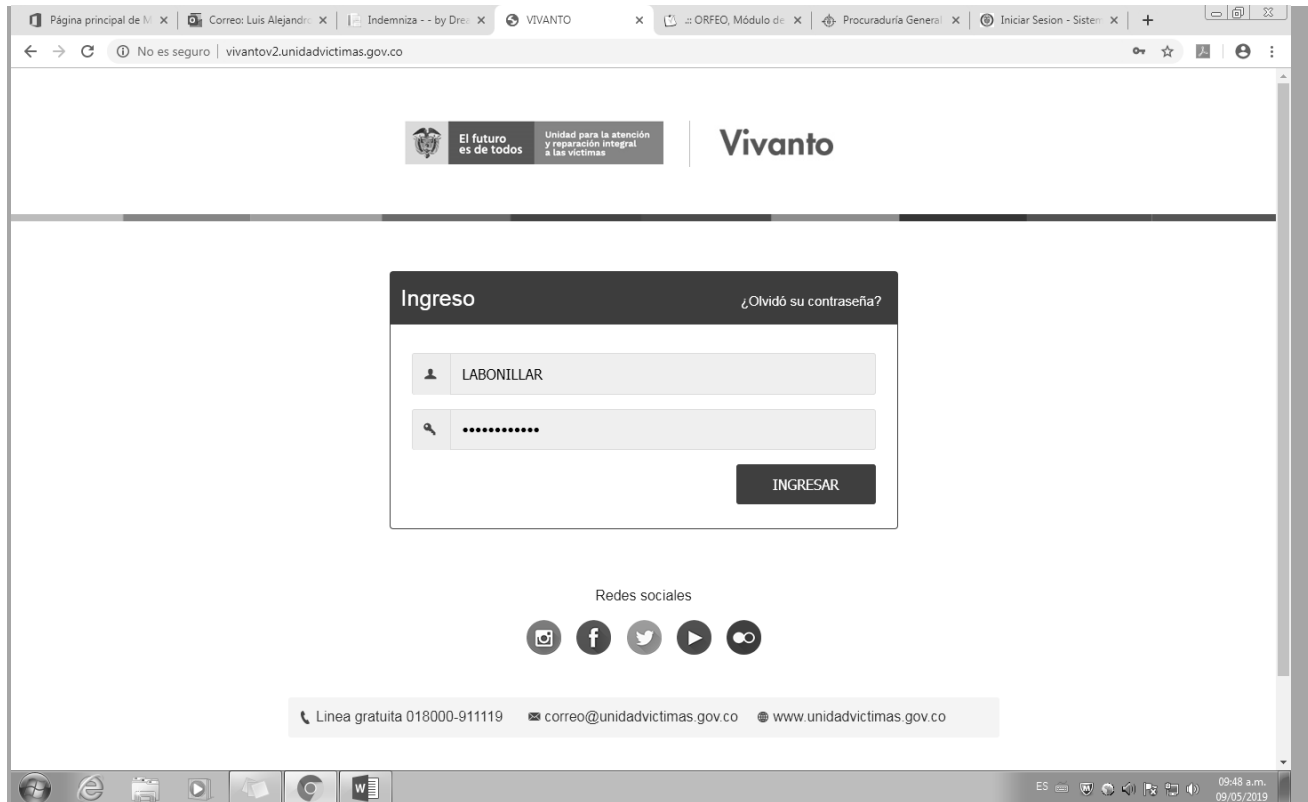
Página principal de M × Correo: Luis Alejandro × Indemniza - - by Dre × VIVANTO × .:: ORFEO, Módulo de × Procuraduría General × Iniciar Sesion - Sistem × +

No es seguro | vivantov2.unidadvictimas.gov.co

El futuro es de todos Unidad para la atención y reparación integral a las víctimas

Vivanto

Ingreso ¿Olvidó su contraseña?

LABONILLAR

••••••••••••

INGRESAR

Redes sociales

Linea gratuita 018000-911119 correo@unidadvictimas.gov.co www.unidadvictimas.gov.co

ES 09:48 a.m. 09/05/2019